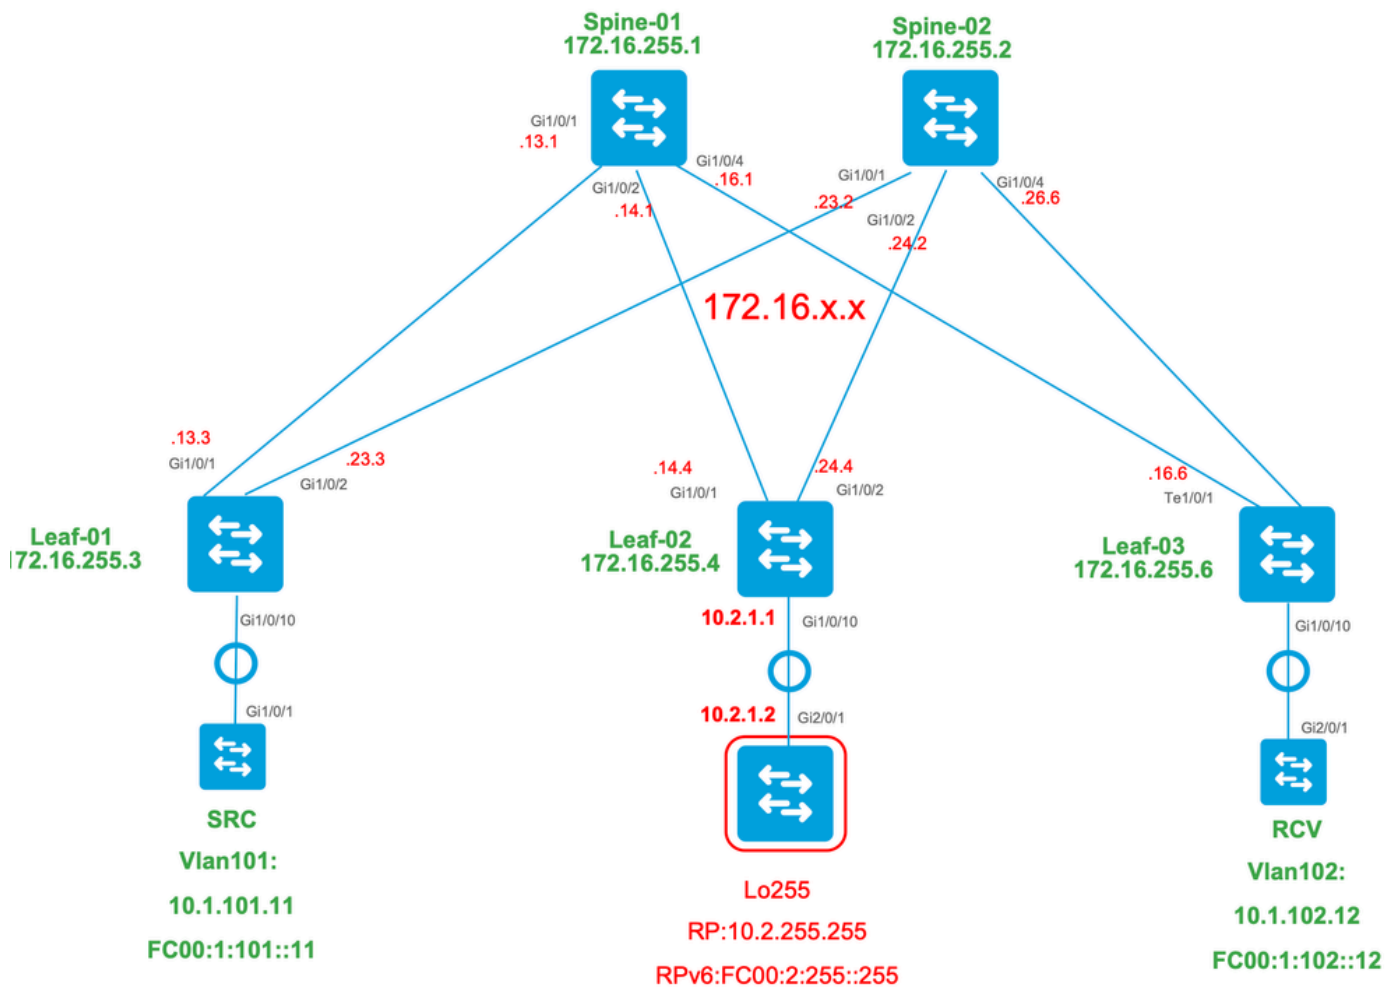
Spine-01
172.16.255.1

Spine-02
172.16.255.2

Gi1/0/1
.13.1

Gi1/0/4
.16.1

Gi1/0/2
.14.1

Gi1/0/1
.23.2

Gi1/0/4
.26.6

Gi1/0/2
.24.2

172.16.x.x

.13.3
Gi1/0/1

.23.3
Gi1/0/2

.14.4
Gi1/0/1

.24.4
Gi1/0/2

.16.6
Te1/0/1

Leaf-01
172.16.255.3

Leaf-02
172.16.255.4

Leaf-03
172.16.255.6

Gi1/0/10

10.2.1.1
Gi1/0/10

Gi1/0/10

Gi1/0/1

10.2.1.2
Gi2/0/1

Gi2/0/1

SRC
Vlan101:
10.1.101.11
FC00:1:101::11

Lo255
RP:10.2.255.255
RPv6:FC00:2:255::255

RCV
Vlan102:
10.1.102.12
FC00:1:102::12